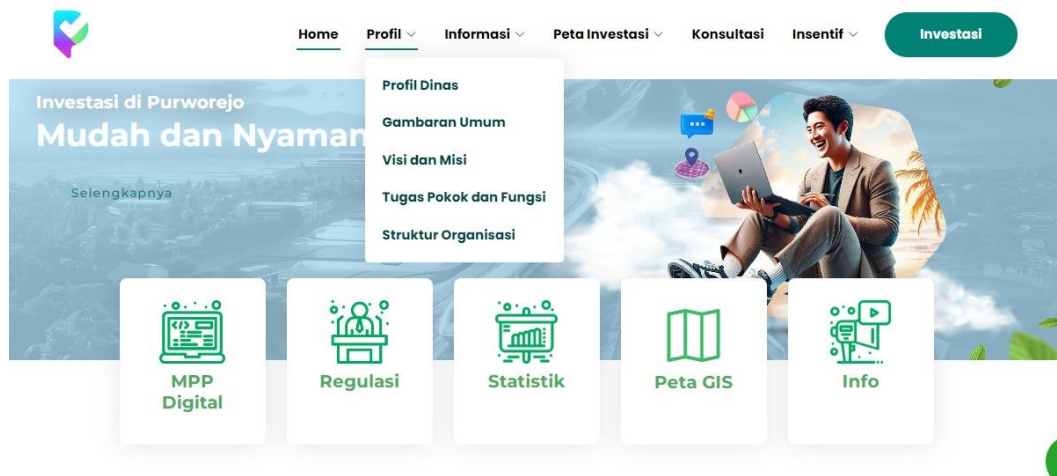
Home Profil Informasi Peta Investasi Konsultasi Insentif Investasi

Profil Dinas
Gambaran Umum
Visi dan Misi
Tugas Pokok dan Fungsi
Struktur Organisasi

Investasi di Purworejo
Mudah dan Nyaman

Selengkapnya

MPP Digital
Regulasi
Statistik
Peta GIS
Info